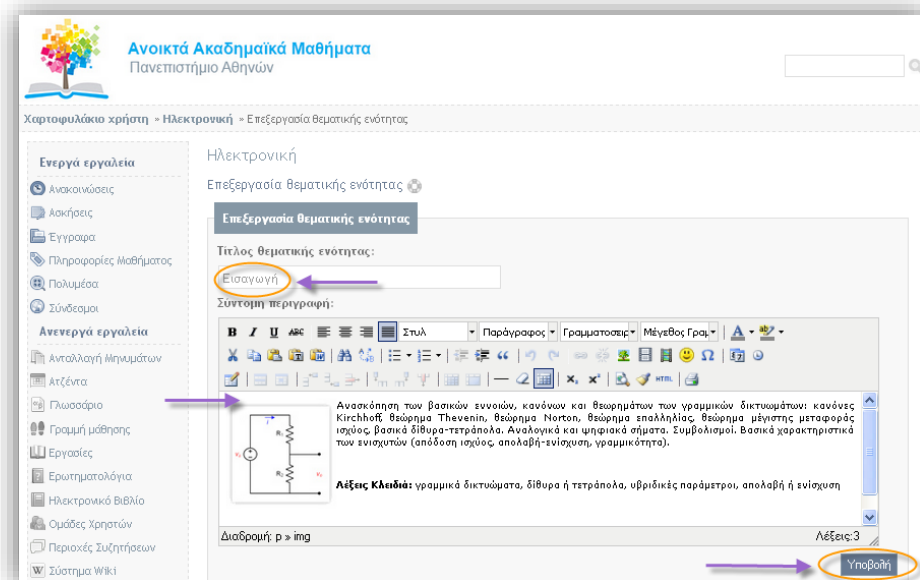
Ανοικτά Ακαδημαϊκά Μαθήματα
Πανεπιστήμιο Αθηνών

Χαρτοφυλάκιο χρήστη » Ηλεκτρονική » Επεξεργασία θεματικής ενότητας

Ενεργά εργαλεία
Ανακοινώσεις
Ασκήσεις
Έγγραφα
Πληροφορίες Μαθήματος
Πολυμέσα
Σύνδεσμοι
Ανενεργά εργαλεία
Ανταλλαγή Μηνυμάτων
Ατζέντα
Γλωσσάριο
Γραμμή μάθησης
Εργασίες
Ερωτηματολόγια
Ηλεκτρονικό Βιβλίο
Ομάδες Χρηστών
Περιοχές Συζητήσεων
Σύστημα Wiki

Ηλεκτρονική

Επεξεργασία θεματικής ενότητας

Επεξεργασία θεματικής ενότητας

Τίτλος θεματικής ενότητας:
Εισαγωγή
Συντομη περιγραφή:

Στυλ | Παράγραφος | Γραμματοσειρ | Μέγεθος Γραμ

Ανασκόπηση των βασικών εννοιών, κανόνων και θεωρημάτων των γραμμικών δικτυωμάτων: κανόνες Kirchhoff, θεώρημα Thevenin, θεώρημα Norton, θεώρημα επαλληλίας, θεώρημα μέγιστης μεταφοράς ισχύος, βασικά δίθυρα-τετράπολα. Αναλογικά και ψηφιακά σήματα. Συμβολισμοί. Βασικά χαρακτηριστικά των ενισχυτών (απόδοση ισχύος, απολαβή-ενίσχυση, γραμμικότητα).

Λέξεις Κλειδιά: γραμμικά δικτυώματα, δίθυρα ή τετράπολα, υβριδικές παράμετροι, απολαβή ή ενίσχυση

Διαδρομή: p » img
Λέξεις:3

Υποβολή